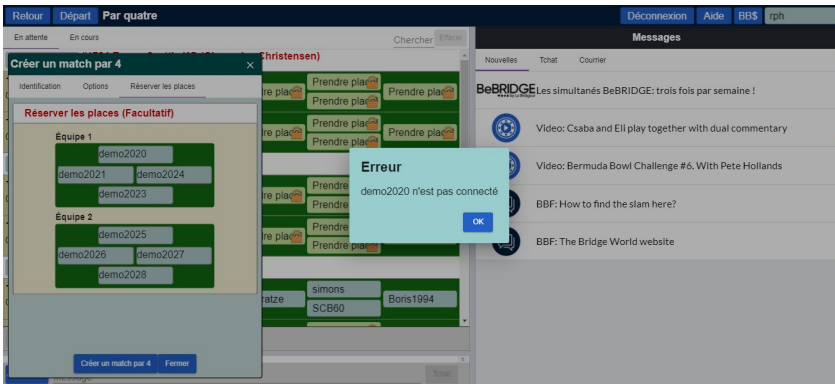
Retour Départ Par quatre

Déconnexion Aide BB$ rph

En attente En cours

Chercher Effacer

Christensen)

Créer un match par 4 ×

Identification Options Réserver les places

Réserver les places (Facultatif)

Équipe 1

demo2020

demo2021 demo2024

demo2023

Équipe 2

demo2025

demo2026 demo2027

demo2028

Créer un match par 4 Fermer

re plac Prendre plac Prendre plac

Prendre plac

re plac Prendre plac Prendre plac

Prendre plac

Prendre

Prendre

Prendre

re plac

Prendre

ratze simons Boris1994

SCB60

Erreur

demo2020 n'est pas connecté

OK

Messages

Nouvelles Tchat Courrier

BeBRIDGE Les simultanés BeBRIDGE: trois fois par semaine !

Video: Csaba and Eli play together with dual commentary

Video: Bermuda Bowl Challenge #6. With Pete Hollands

BBF: How to find the slam here?

BBF: The Bridge World website

Message

Tchat